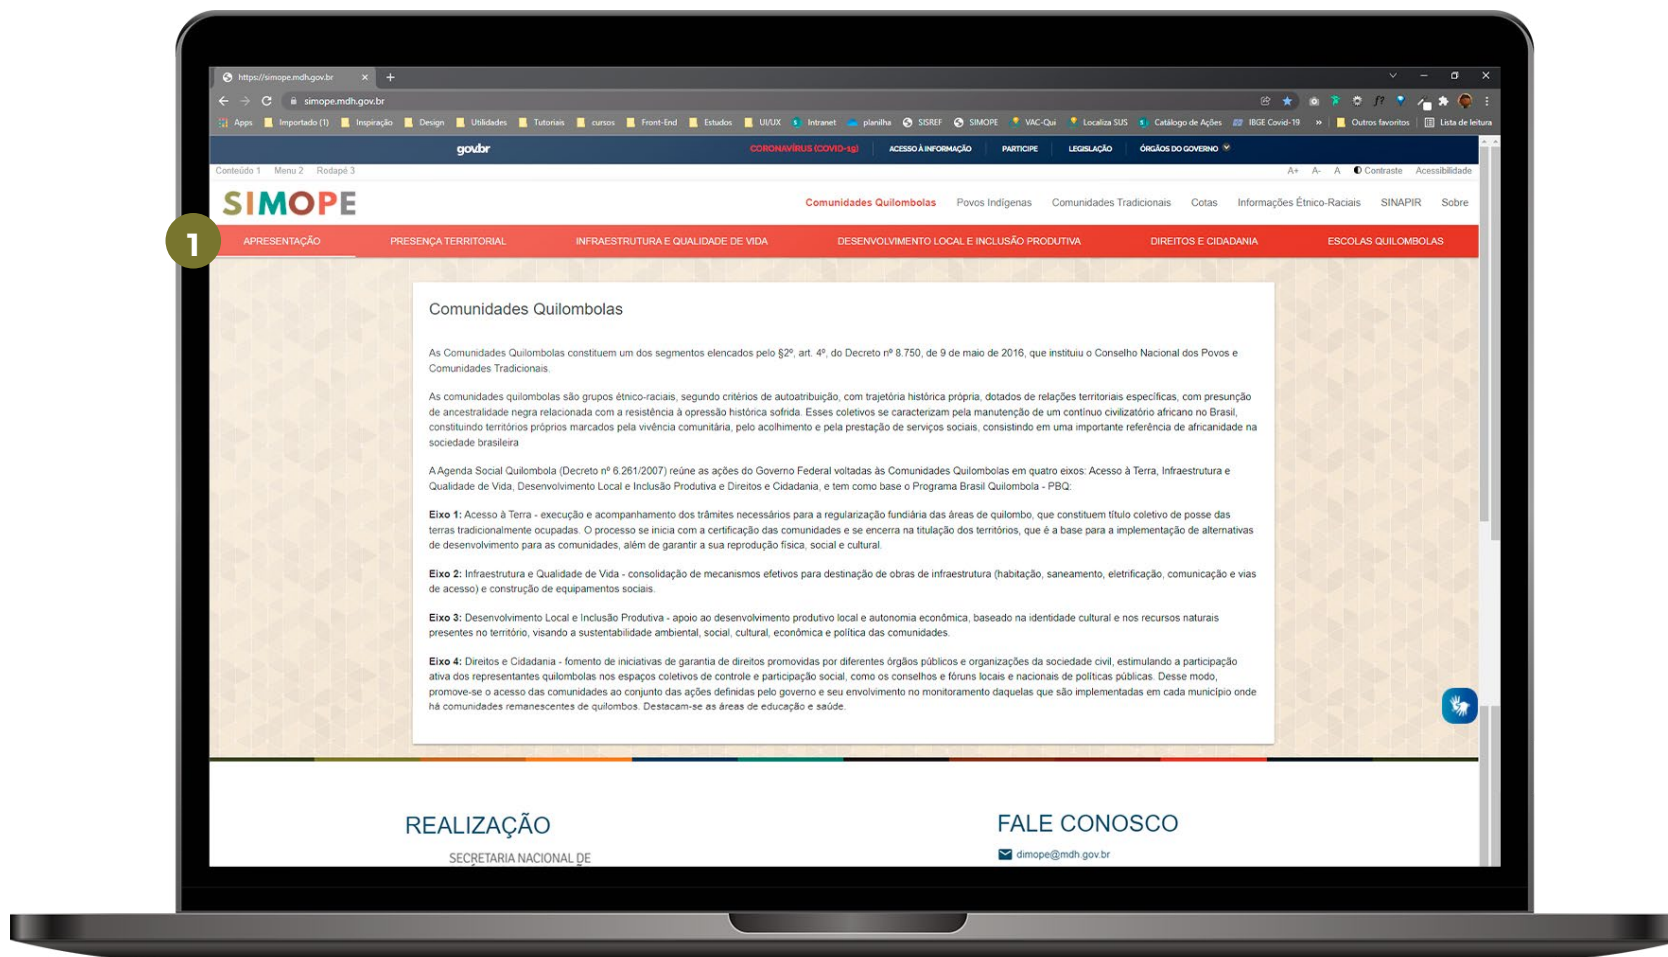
https://simope.mdh.gov.br

simope.mdh.gov.br

Apps Importado (1) Inspiração Design Utilidades Tutoriais cursos Front-End Estudos UI/UX Intranet planilha SISREF SIMOPE VAC-Qui Localiza SUS Catálogo de Ações IBGE Covid-19 » Outros favoritos Lista de leitura

gov.br CORONAVÍRUS (COVID-19) ACESSO À INFORMAÇÃO PARTICIPE LEGISLAÇÃO ÓRGÃOS DO GOVERNO

Conteúdo 1 Menu 2 Rodapé 3 A+ A- A Contraste Acessibilidade

SIMOPE

Comunidades Quilombolas Povos Indígenas Comunidades Tradicionais Cotas Informações Étnico-Raciais SINAPIR Sobre

1

APRESENTAÇÃO PRESENÇA TERRITORIAL INFRAESTRUTURA E QUALIDADE DE VIDA DESENVOLVIMENTO LOCAL E INCLUSÃO PRODUTIVA DIREITOS E CIDADANIA ESCOLAS QUILOMBOLAS

Comunidades Quilombolas

As Comunidades Quilombolas constituem um dos segmentos elencados pelo §2º, art. 4º, do Decreto nº 8.750, de 9 de maio de 2016, que instituiu o Conselho Nacional dos Povos e Comunidades Tradicionais.

As comunidades quilombolas são grupos étnico-raciais, segundo critérios de autoatribuição, com trajetória histórica própria, dotados de relações territoriais específicas, com presunção de ancestralidade negra relacionada com a resistência à opressão histórica sofrida. Esses coletivos se caracterizam pela manutenção de um contínuo civilizatório africano no Brasil, constituindo territórios próprios marcados pela vivência comunitária, pelo acolhimento e pela prestação de serviços sociais, consistindo em uma importante referência de africanidade na sociedade brasileira

A Agenda Social Quilombola (Decreto nº 6.261/2007) reúne as ações do Governo Federal voltadas às Comunidades Quilombolas em quatro eixos: Acesso à Terra, Infraestrutura e Qualidade de Vida, Desenvolvimento Local e Inclusão Produtiva e Direitos e Cidadania, e tem como base o Programa Brasil Quilombola - PBQ:

Eixo 1: Acesso à Terra - execução e acompanhamento dos trâmites necessários para a regularização fundiária das áreas de quilombo, que constituem título coletivo de posse das terras tradicionalmente ocupadas. O processo se inicia com a certificação das comunidades e se encerra na titulação dos territórios, que é a base para a implementação de alternativas de desenvolvimento para as comunidades, além de garantir a sua reprodução física, social e cultural.

Eixo 2: Infraestrutura e Qualidade de Vida - consolidação de mecanismos efetivos para destinação de obras de infraestrutura (habitação, saneamento, eletrificação, comunicação e vias de acesso) e construção de equipamentos sociais.

Eixo 3: Desenvolvimento Local e Inclusão Produtiva - apoio ao desenvolvimento produtivo local e autonomia econômica, baseado na identidade cultural e nos recursos naturais presentes no território, visando a sustentabilidade ambiental, social, cultural, econômica e política das comunidades.

Eixo 4: Direitos e Cidadania - fomento de iniciativas de garantia de direitos promovidas por diferentes órgãos públicos e organizações da sociedade civil, estimulando a participação ativa dos representantes quilombolas nos espaços coletivos de controle e participação social, como os conselhos e fóruns locais e nacionais de políticas públicas. Desse modo, promove-se o acesso das comunidades ao conjunto das ações definidas pelo governo e seu envolvimento no monitoramento daquelas que são implementadas em cada município onde há comunidades remanescentes de quilombos. Destacam-se as áreas de educação e saúde.

REALIZAÇÃO

SECRETARIA NACIONAL DE

FALE CONOSCO

dimope@mdh.gov.br